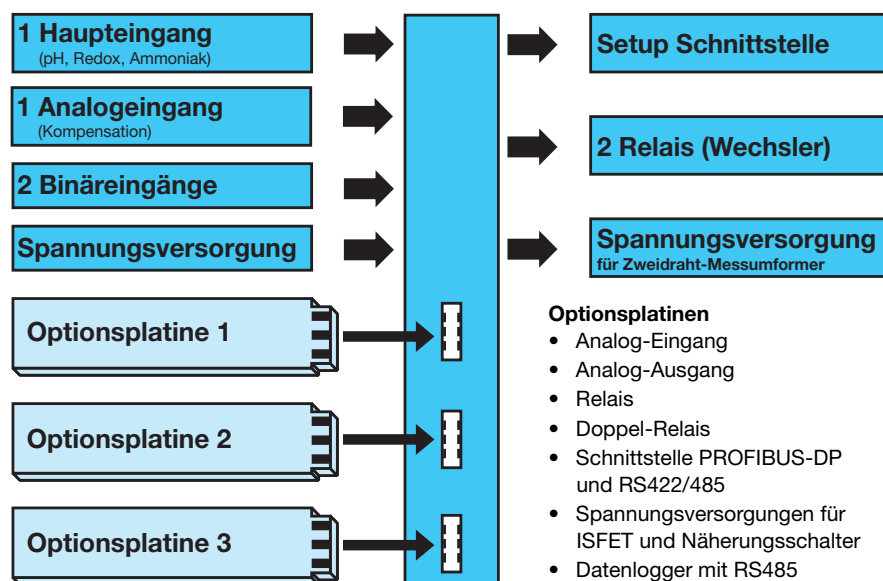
1 Haupteingang
(pH, Redox, Ammoniak)

1 Analogeingang
(Kompensation)

2 Binäreingänge

Spannungsversorgung

Optionsplatine 1

Optionsplatine 2

Optionsplatine 3

Setup Schnittstelle

2 Relais (Wechsler)

Spannungsversorgung
für Zweidraht-Messumformer

Optionsplatinen
- Analog-Eingang
- Analog-Ausgang
- Relais
- Doppel-Relais
- Schnittstelle PROFIBUS-DP und RS422/485
- Spannungsversorgungen für ISFET und Näherungsschalter
- Datenlogger mit RS485